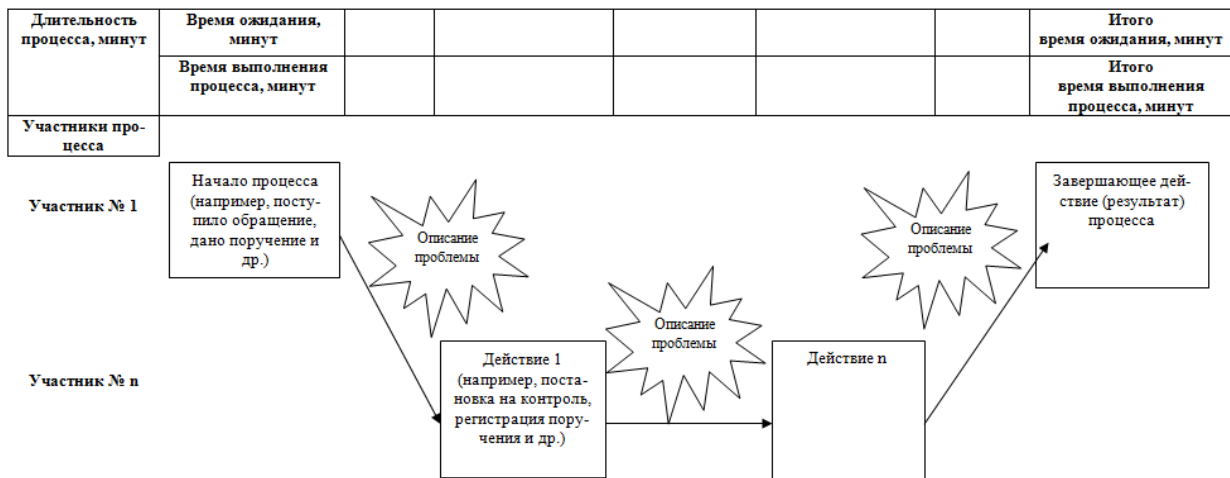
| Длительность процесса, минут | Время ожидания, минут | | | | | | Итого время ожидания, минут |
|---|---|---|---|---|---|---|---|
| | Время выполнения процесса, минут | | | | | | Итого время выполнения процесса, минут |

Участники процесса

Участник № 1

Начало процесса (например, поступило обращение, дано поручение и др.)

Описание проблемы

Описание проблемы

Завершающее действие (результат) процесса

Описание проблемы

Участник № n

Действие 1 (например, постановка на контроль, регистрация поручения и др.)

Действие n